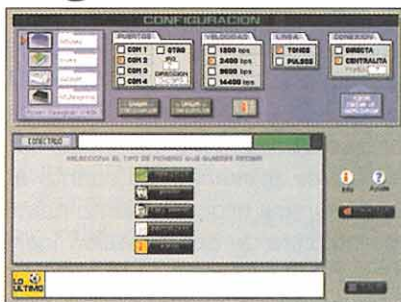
CONFIGURACION

PUERTOS
COM 1
COM 2
COM 3
COM 4
OTRO
DIRECCION

VELOCIDAD
1200 bps
2400 bps
9600 bps
14400 bps

LINEA
TONOS
PULSOS

CONEXION
DIRECTA
CENTRALITA

CONECTADO

SELECCIONA EL TIPO DE FICHERO QUE QUIERES RECIBIR

Info
Ayuda

LO ULTIMO